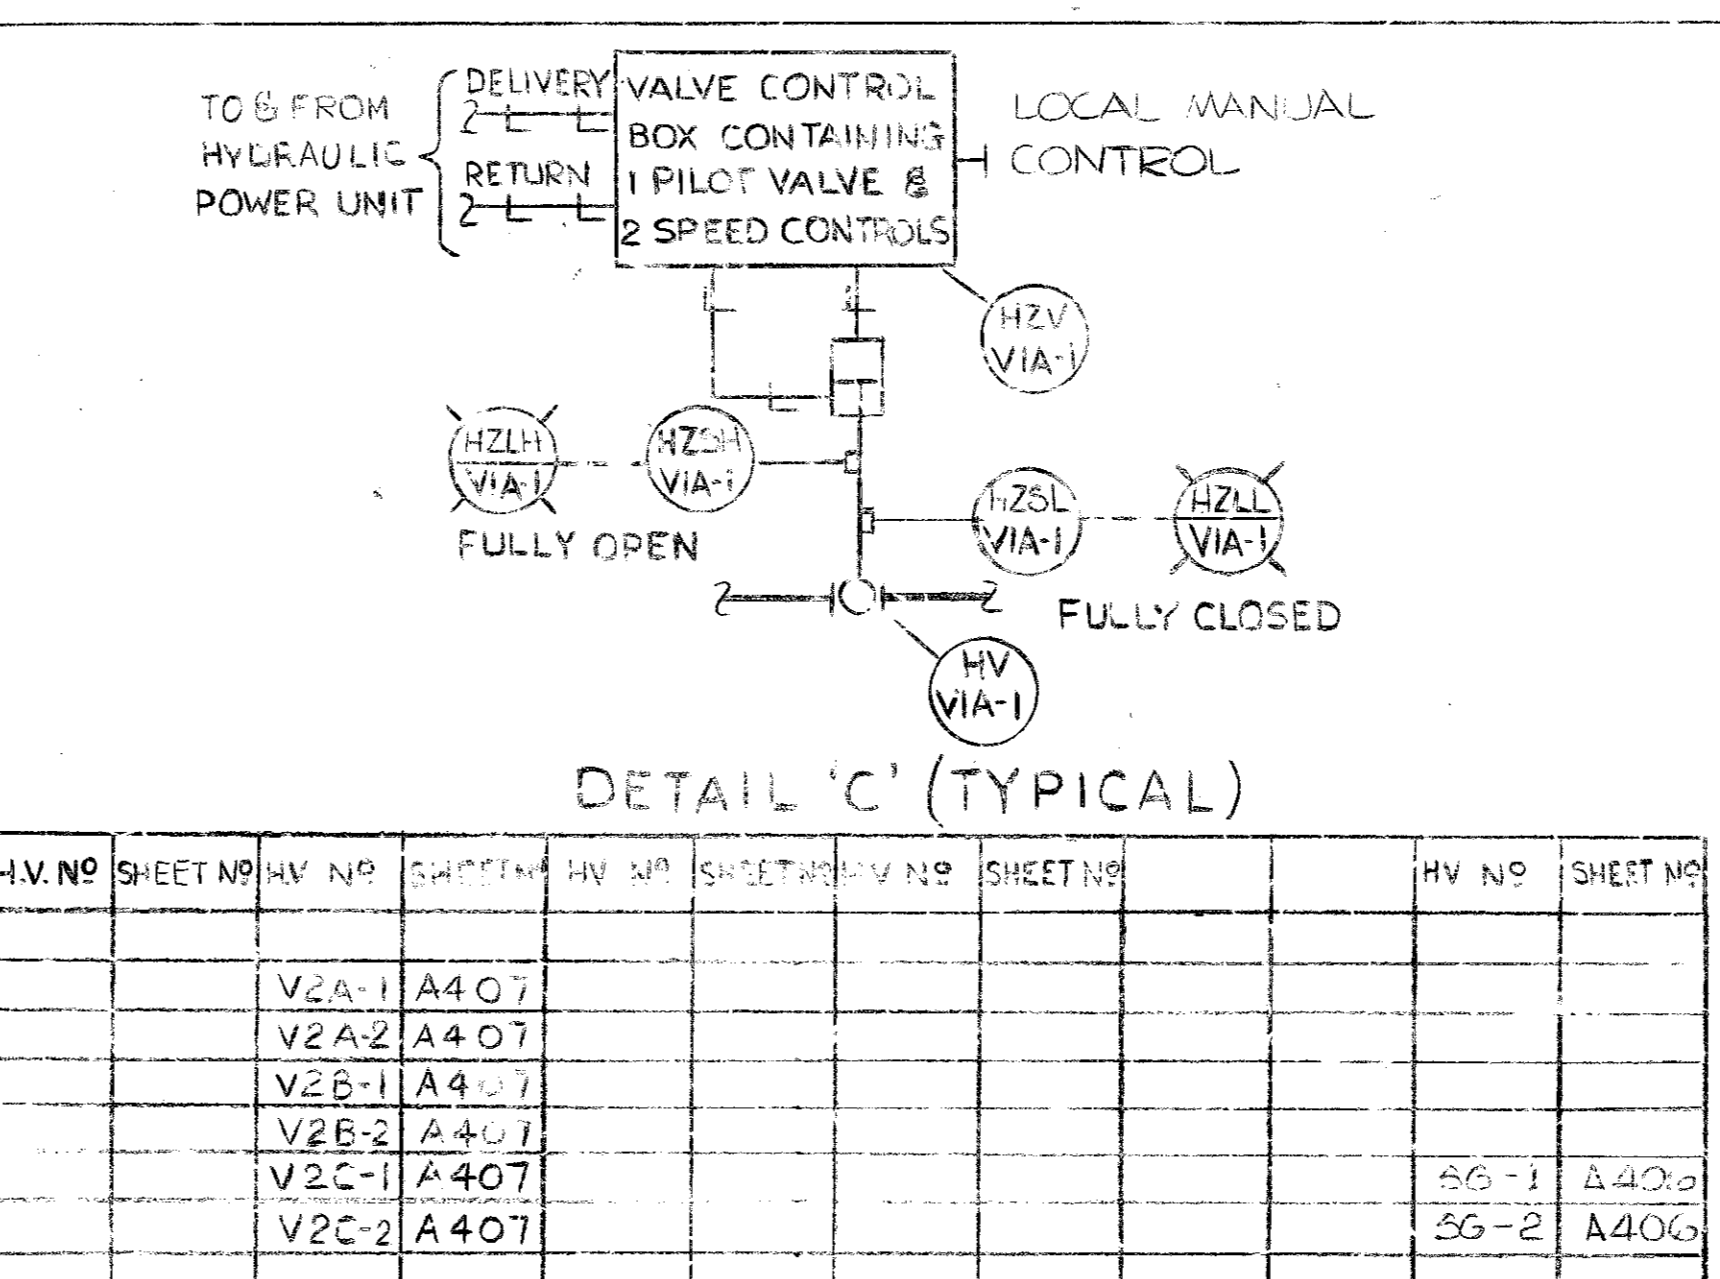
TO & FROM HYDRAULIC POWER UNIT

DELIVERY

RETURN

VALVE CONTROL BOX CONTAINING 1 PILOT VALVE & 2 SPEED CONTROLS

LOCAL MANUAL CONTROL

HZV VIA-1

HZLH VIA-1

HZSH VIA-1

FULLY OPEN

HZSL VIA-1

HZLL VIA-1

FULLY CLOSED

HV VIA-1

DETAIL 'C' (TYPICAL)

| H.V. Nº | SHEET Nº | H.V. Nº | SHEET Nº | HV Nº | SHEET Nº | HV Nº | SHEET Nº | | | HV Nº | SHEET Nº |
|---|---|---|---|---|---|---|---|---|---|---|---|
| | | | | | | | | | | | |
| | | V2A-1 | A407 | | | | | | | | |
| | | V2A-2 | A407 | | | | | | | | |
| | | V2B-1 | A407 | | | | | | | | |
| | | V2B-2 | A407 | | | | | | | | |
| | | V2C-1 | A407 | | | | | | | SG-1 | A406 |
| | | V2C-2 | A407 | | | | | | | SG-2 | A406 |